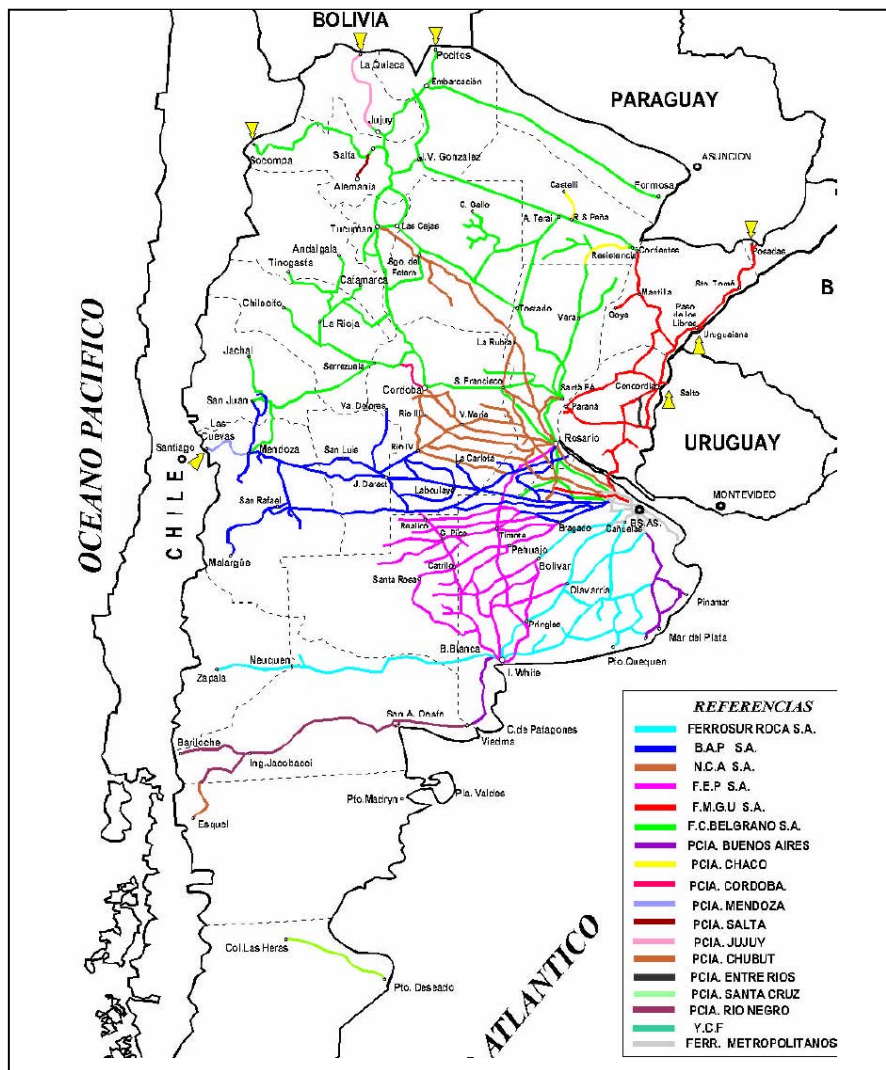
BOLIVIA

PARAGUAY

La Quiaca
Pocitos
Embarcación
Jujuy
Socompa
Salta
J.V. Gonzalez
Alemania
ASUNCION
Formosa
Castelli
C. Gallo
A. Terai
P. R. S. Peña
Tucuman
Las Cejas
Resistencia
Corrientes
Posadas
Andalgala
Tinogasta
Sgo. del Estero
Catamarca
Sto. Tomé
B
Chilecito
Mantilla
Paso de los Libres
La Rioja
Tostado
Vera
Goya
Uruguaiana
OCEANO PACIFICO
Jachal
La Rubia
Serrezuela
Cordoba
S. Francisco
Santa Fé
Paraná
Concordia
Salto
San Juan
Va. Dolores
Rio III
V. Maria
URUGUAY
Las Cuevas
Rio IV
Rosario
Santiago
Mendoza
San Luis
La Carlota
CHILE
J. Darect
Laboulaye
San Rafael
MONTEVIDEO
BS. AS.
Realico
G. Pico
Timote
Bragado
Cañuelas
Malargüe
Pehuajo
Catrilo
Santa Rosa
Bolivar
Olavarria
Pinamar
Pringles
Mar del Plata
B. Blanca
Pto. Quequen
Neuquen
I. White
Zapala
San A. Oeste
C. de Patagones
Viedma
Bariloche
Ing. Jacobacci
Pto. Madryn
Pta. Valdes
Esquel
Col. Las Heras
Pto. Deseado
ATLANTICO

REFERENCIAS
FERROSUR ROCA S.A.
B.A.P S.A.
N.C.A S.A.
F.E.P S.A.
F.M.G.U S.A.
F.C.BELGRANO S.A.
PCIA. BUENOS AIRES
PCIA. CHACO
PCIA. CORDOBA.
PCIA. MENDOZA
PCIA. SALTA
PCIA. JUJUY
PCIA. CHUBUT
PCIA. ENTRE RIOS
PCIA. SANTA CRUZ
PCIA. RIO NEGRO
Y.C.F
FERR. METROPOLITANOS